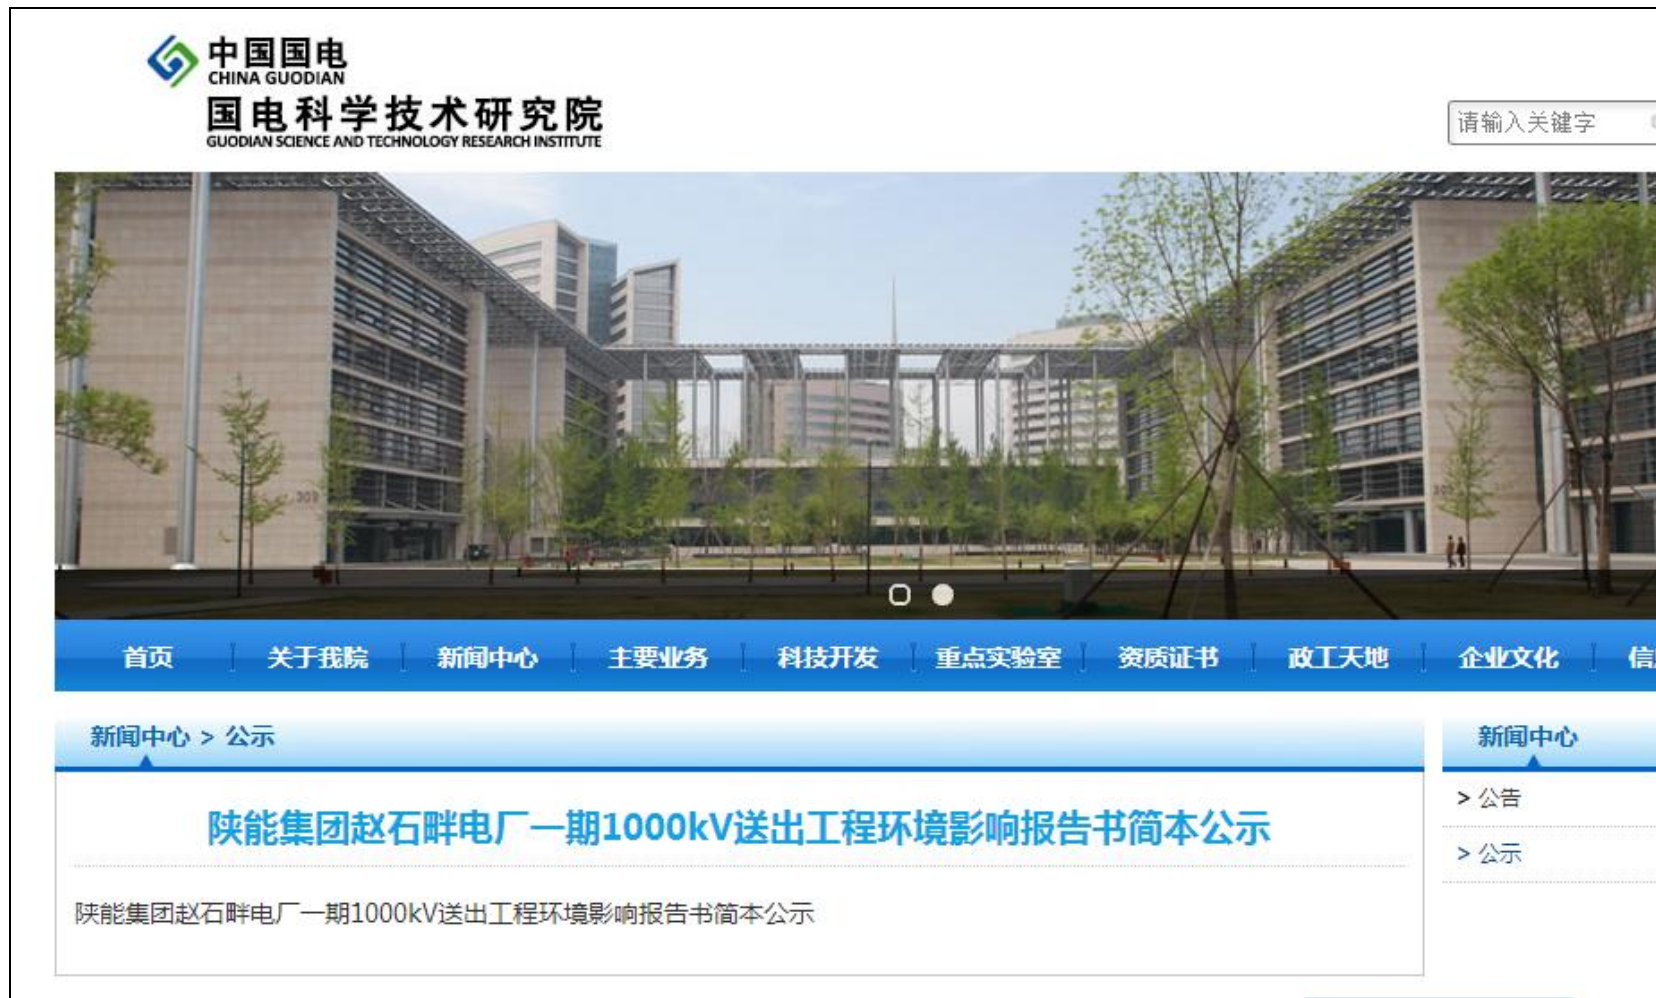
中国国电
CHINA GUODIAN
国电科学技术研究院
GUODIAN SCIENCE AND TECHNOLOGY RESEARCH INSTITUTE

请输入关键字

首页 | 关于我院 | 新闻中心 | 主要业务 | 科技开发 | 重点实验室 | 资质证书 | 政工天地 | 企业文化 | 信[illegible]

新闻中心 > 公示

陕能集团赵石畔电厂一期1000kV送出工程环境影响报告书简本公示

陕能集团赵石畔电厂一期1000kV送出工程环境影响报告书简本公示

新闻中心

> 公告

> 公示